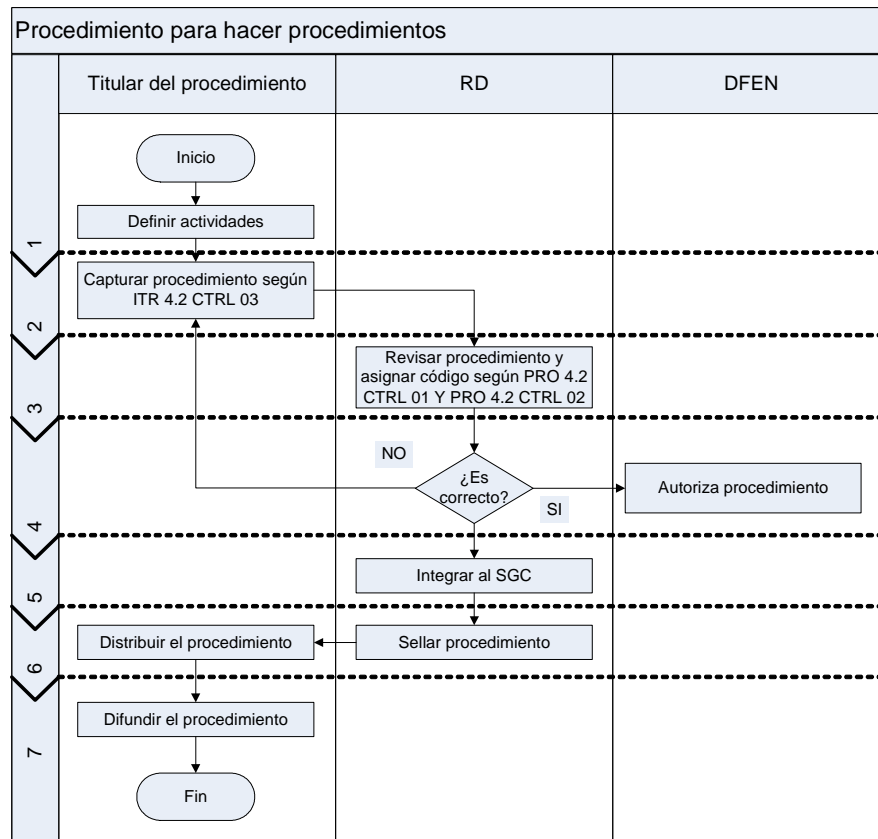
Procedimiento para hacer procedimientos

| | Titular del procedimiento | RD | DFEN |
|---|---|---|---|

Inicio

Definir actividades

1

Capturar procedimiento según ITR 4.2 CTRL 03

2

Revisar procedimiento y asignar código según PRO 4.2 CTRL 01 Y PRO 4.2 CTRL 02

3

NO

¿Es correcto?

SI

Autoriza procedimiento

4

Integrar al SGC

5

Distribuir el procedimiento

Sellar procedimiento

6

Difundir el procedimiento

7

Fin